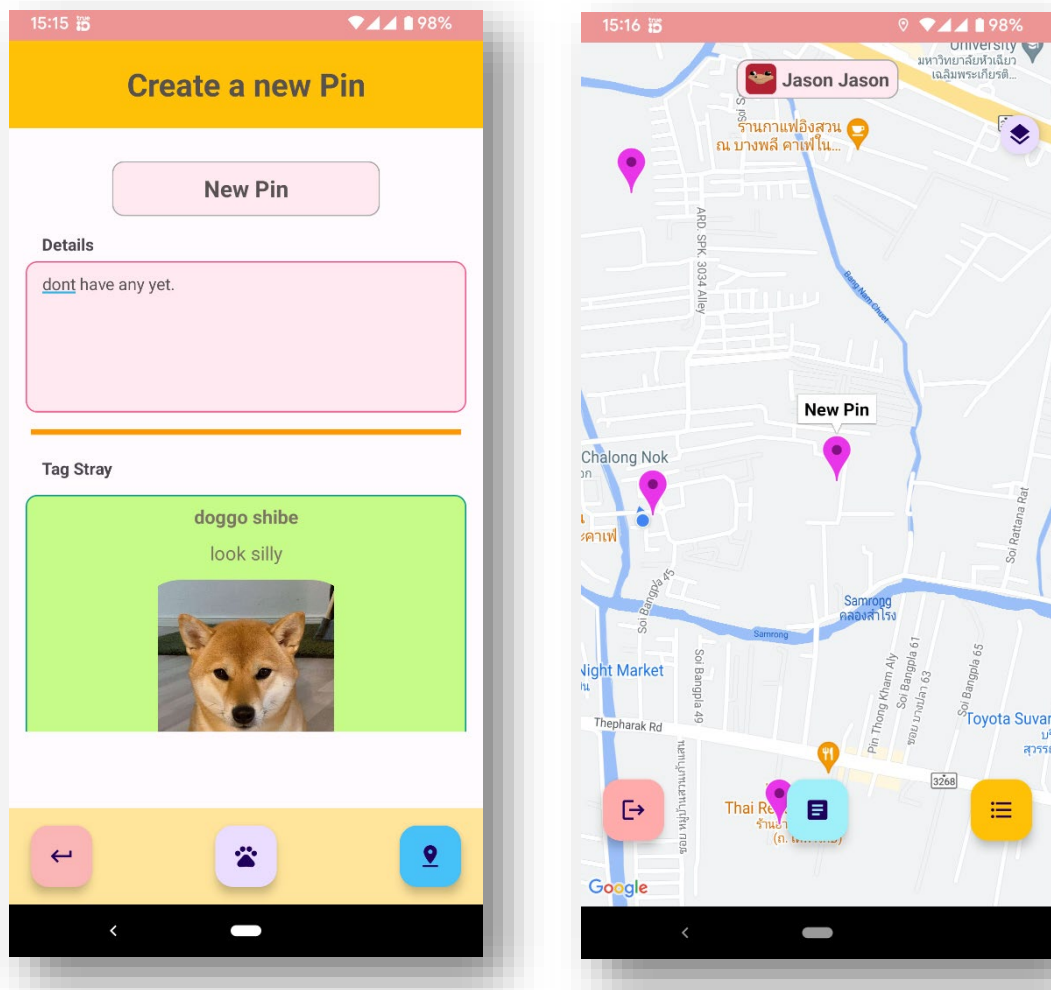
15:15 98%

Create a new Pin

New Pin

Details

dont have any yet.

Tag Stray

doggo shibe

look silly

15:16 98%

Jason Jason

University
มหาวิทยาลัยหัวเฉียวเฉลิมพระเกียรติ...

ร้านกาแฟอิงสวน ณ บางพลี คาเฟ่ใน...

ARD. SPK. 3034 Alley

Bang Nam Chuet

New Pin

Chalong Nok

ะคาเฟ่

Soi Bangpla 45

Samrong คลองสำโรง

Samrong

Night Market

Soi Bangpla 49

Pin Thong Kham Aly

Soi Bangpla 61

ซอย บางปลา 63

Soi Bangpla 65

Soi Rattana Rat

Toyota Suvar

Thepharak Rd

3268

Thai Re

Google